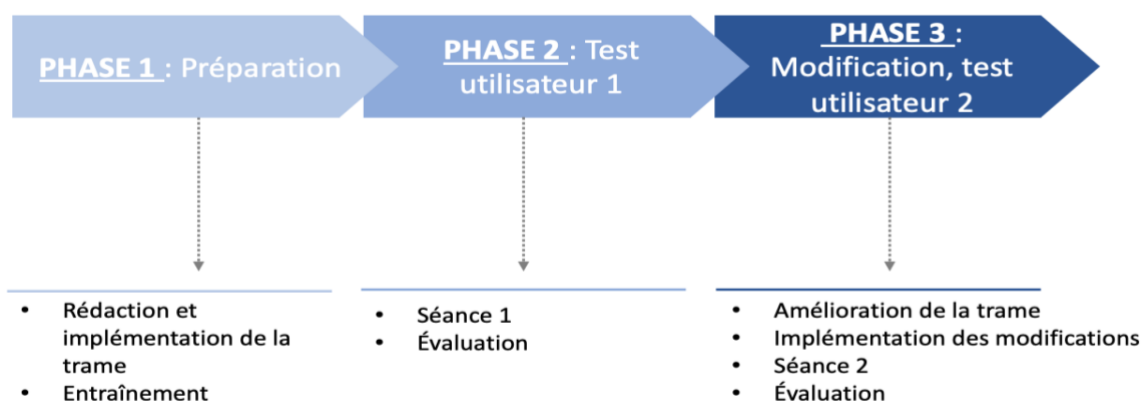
PHASE 1 : Préparation

PHASE 2 : Test utilisateur 1

PHASE 3 : Modification, test utilisateur 2

• Rédaction et implémentation de la trame
• Entraînement

• Séance 1
• Évaluation

• Amélioration de la trame
• Implémentation des modifications
• Séance 2
• Évaluation